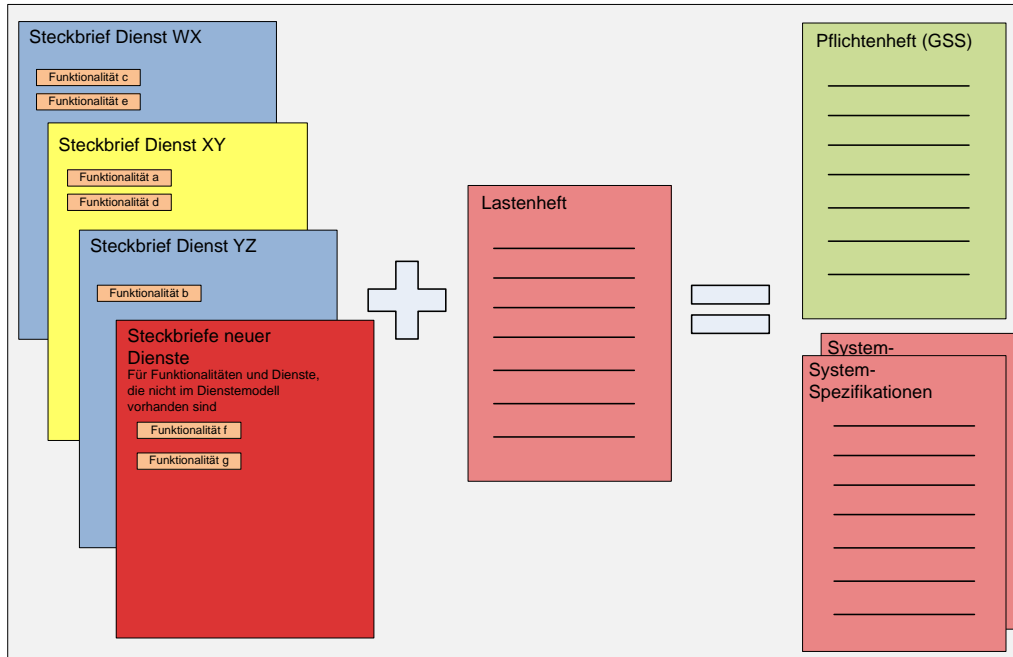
Steckbrief Dienst WX

Funktionalität c

Funktionalität e

Steckbrief Dienst XY

Funktionalität a

Funktionalität d

Steckbrief Dienst YZ

Funktionalität b

Steckbriefe neuer Dienste

Für Funktionalitäten und Dienste, die nicht im Dienstemodell vorhanden sind

Funktionalität f

Funktionalität g

Lastenheft

Pflichtenheft (GSS)

System-

System-Spezifikationen